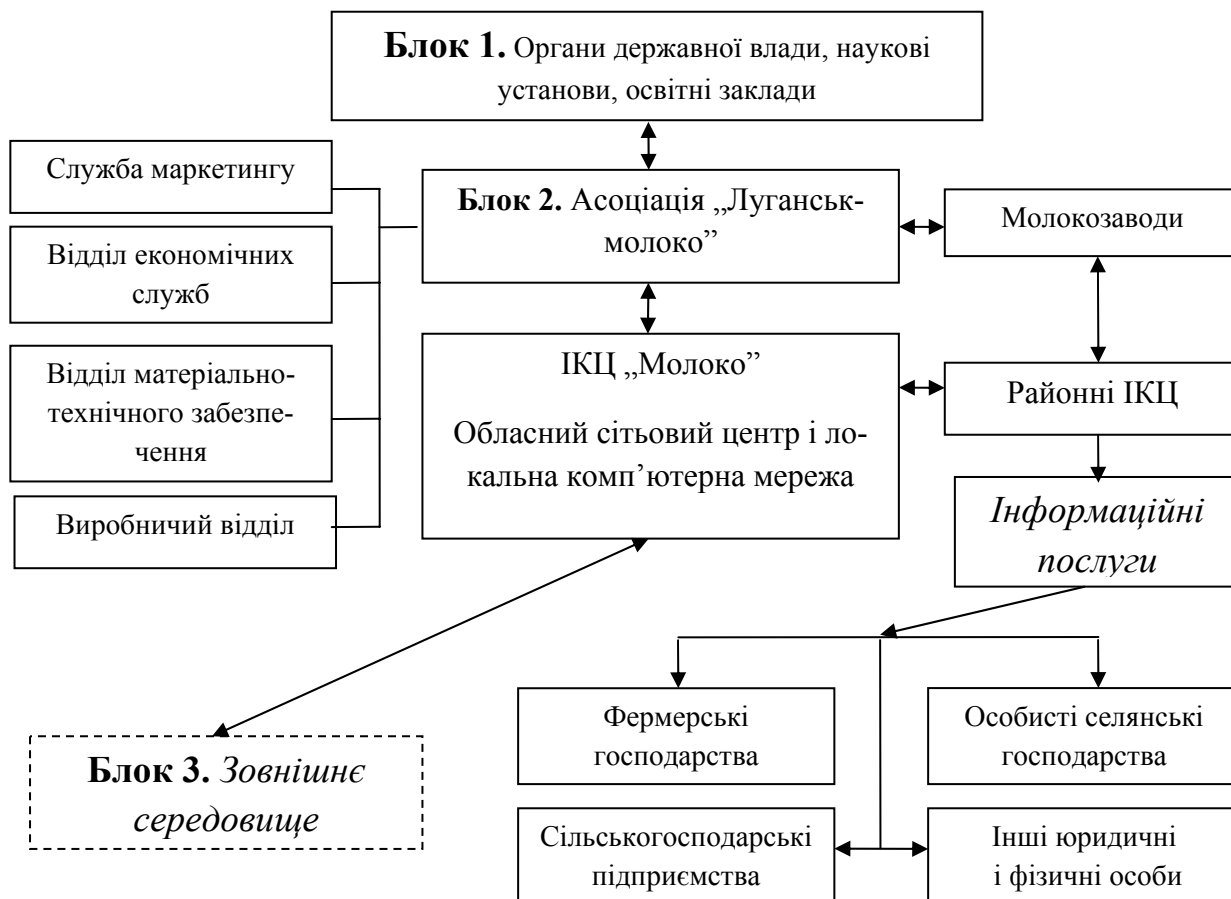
**Блок 1.** Органи державної влади, наукові установи, освітні заклади

Служба маркетингу

Відділ економічних служб

Відділ матеріально-технічного забезпечення

Виробничий відділ

**Блок 2.** Асоціація „Луганськ-молоко"

Молокозаводи

ІКЦ „Молоко"

Обласний сітьовий центр і локальна комп'ютерна мережа

Районні ІКЦ

*Інформаційні послуги*

Фермерські господарства

Особисті селянські господарства

Сільськогосподарські підприємства

Інші юридичні і фізичні особи

**Блок 3.** *Зовнішнє середовище*